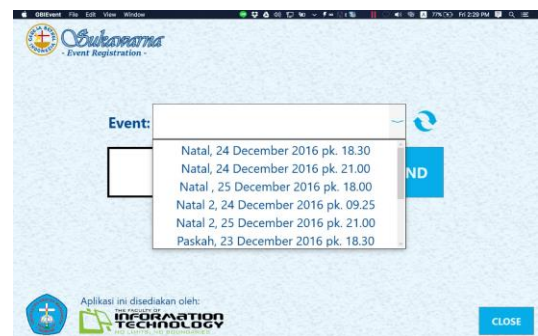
GBIEvent File Edit View Window

77% Fri 2:29 PM

Sukawarna
- Event Registration -

Event:

Natal, 24 December 2016 pk. 18.30
Natal, 24 December 2016 pk. 21.00
Natal , 25 December 2016 pk. 18.00
Natal 2, 24 December 2016 pk. 09.25
Natal 2, 25 December 2016 pk. 21.00
Paskah, 23 December 2016 pk. 18.30

ND

Aplikasi ini disediakan oleh:
THE FACULTY OF
INFORMATION TECHNOLOGY

CLOSE